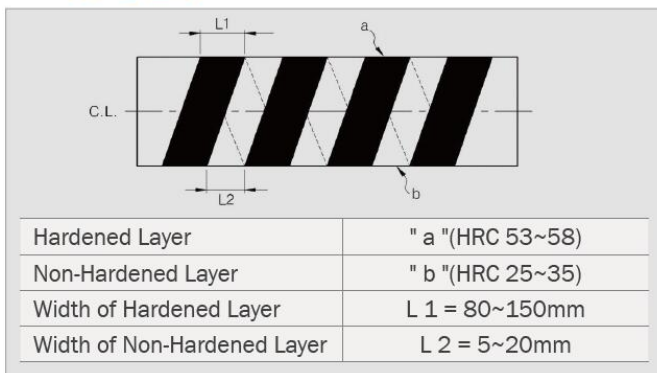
L1

a

C.L.

b

L2

| Hardened Layer | " a "(HRC 53~58) |
|---|---|
| Non-Hardened Layer | " b "(HRC 25~35) |
| Width of Hardened Layer | L 1 = 80~150mm |
| Width of Non-Hardened Layer | L 2 = 5~20mm |